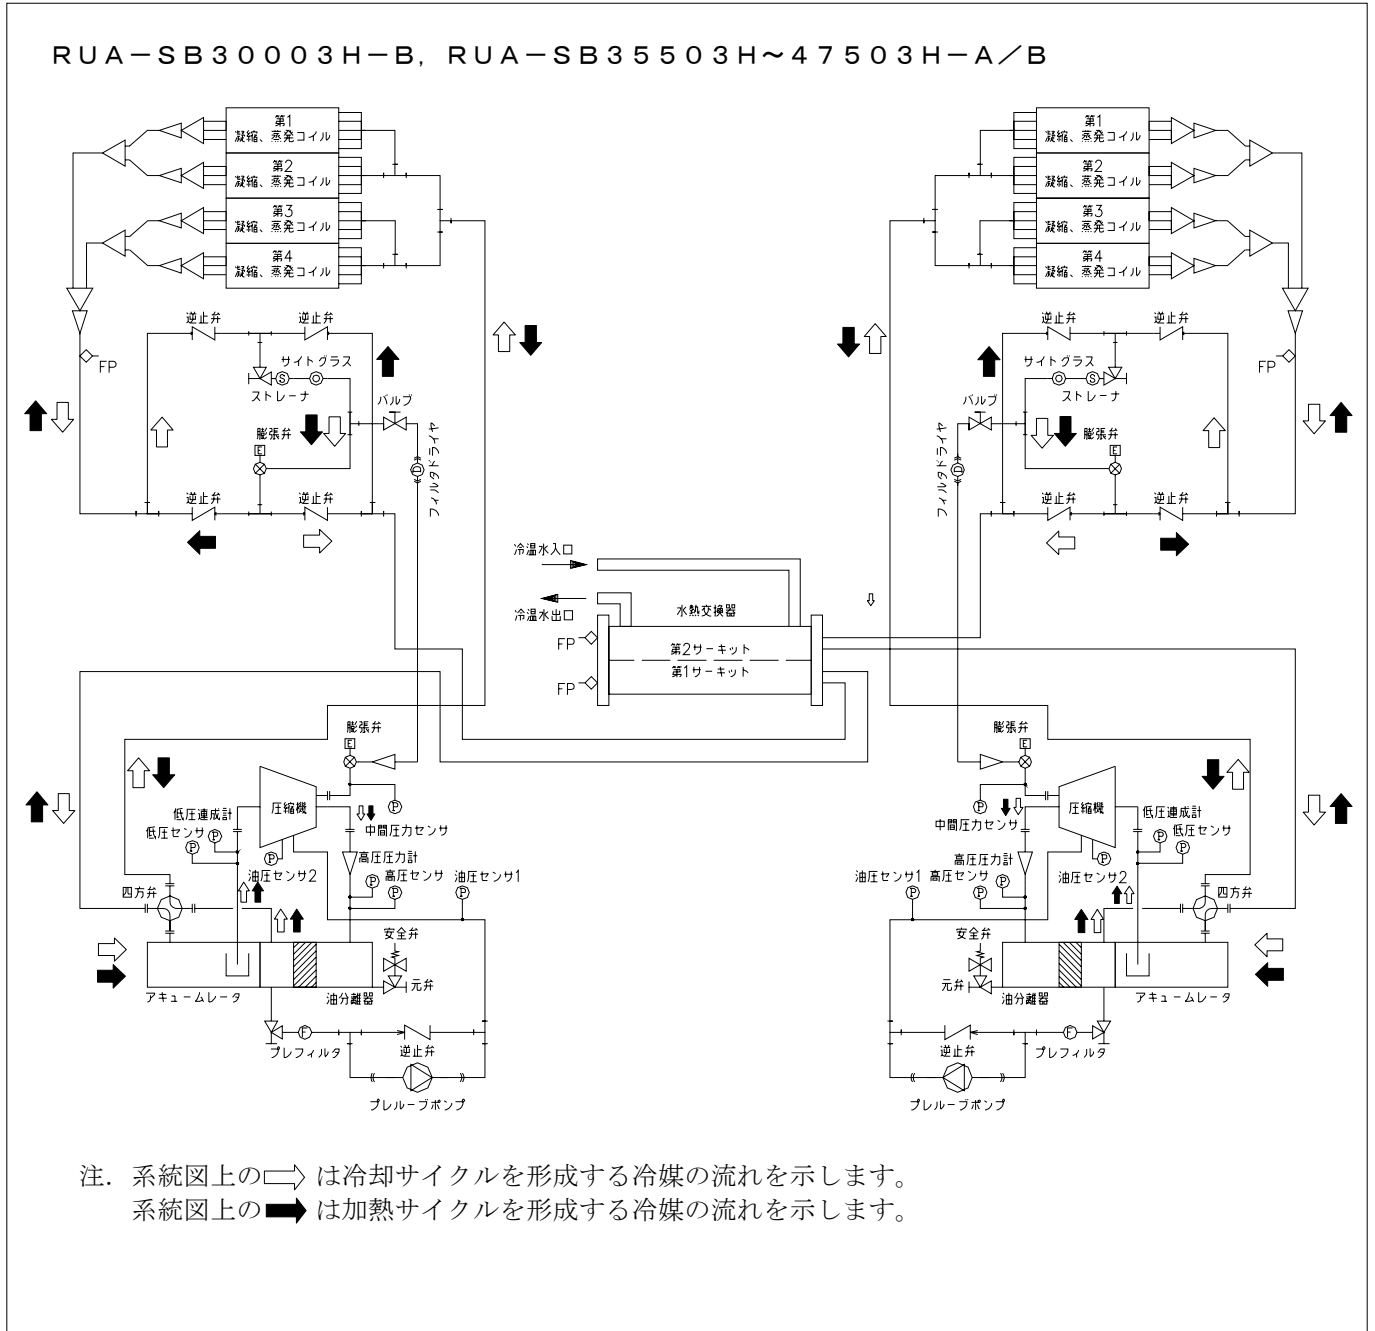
RUA－SB30003H－B, RUA－SB35503H～47503H－A／B

第1
凝縮、蒸発コイル
第2
凝縮、蒸発コイル
第3
凝縮、蒸発コイル
第4
凝縮、蒸発コイル

第1
凝縮、蒸発コイル
第2
凝縮、蒸発コイル
第3
凝縮、蒸発コイル
第4
凝縮、蒸発コイル

逆止弁
逆止弁
サイトグラス
ストレーナ
バルブ
膨張弁
FP
逆止弁
逆止弁
フィルタドライヤ

逆止弁
逆止弁
サイトグラス
ストレーナ
バルブ
膨張弁
FP
逆止弁
逆止弁
フィルタドライヤ

冷温水入口
冷温水出口
水熱交換器
FP
FP
第2サーキット
第1サーキット

膨張弁
圧縮機
低圧連成計
低圧センサ
中間圧力センサ
高圧圧力計
高圧センサ
油圧センサ1
油圧センサ2
四方弁
安全弁
元弁
アキュームレータ
油分離器
プレフィルタ
逆止弁
プレループポンプ

膨張弁
圧縮機
低圧連成計
低圧センサ
中間圧力センサ
高圧圧力計
高圧センサ
油圧センサ1
油圧センサ2
四方弁
安全弁
元弁
油分離器
アキュームレータ
逆止弁
プレフィルタ
プレループポンプ

注. 系統図上の⇨は冷却サイクルを形成する冷媒の流れを示します。
系統図上の➡は加熱サイクルを形成する冷媒の流れを示します。